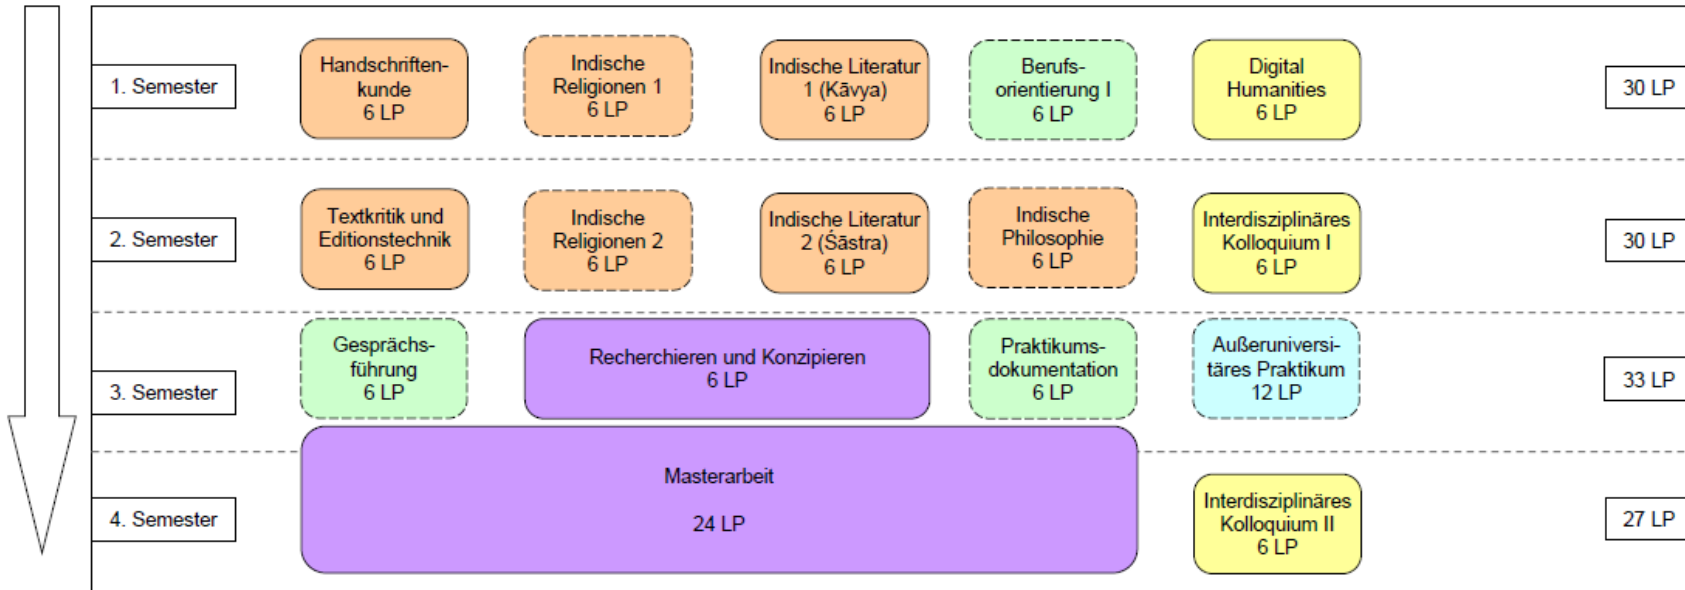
1. Semester

Handschriftenkunde
6 LP

Indische Religionen 1
6 LP

Indische Literatur 1 (Kāvya)
6 LP

Berufsorientierung I
6 LP

Digital Humanities
6 LP

30 LP

2. Semester

Textkritik und Editionstechnik
6 LP

Indische Religionen 2
6 LP

Indische Literatur 2 (Śāstra)
6 LP

Indische Philosophie
6 LP

Interdisziplinäres Kolloquium I
6 LP

30 LP

3. Semester

Gesprächsführung
6 LP

Recherchieren und Konzipieren
6 LP

Praktikumsdokumentation
6 LP

Außeruniversitäres Praktikum
12 LP

33 LP

4. Semester

Masterarbeit

24 LP

Interdisziplinäres Kolloquium II
6 LP

27 LP